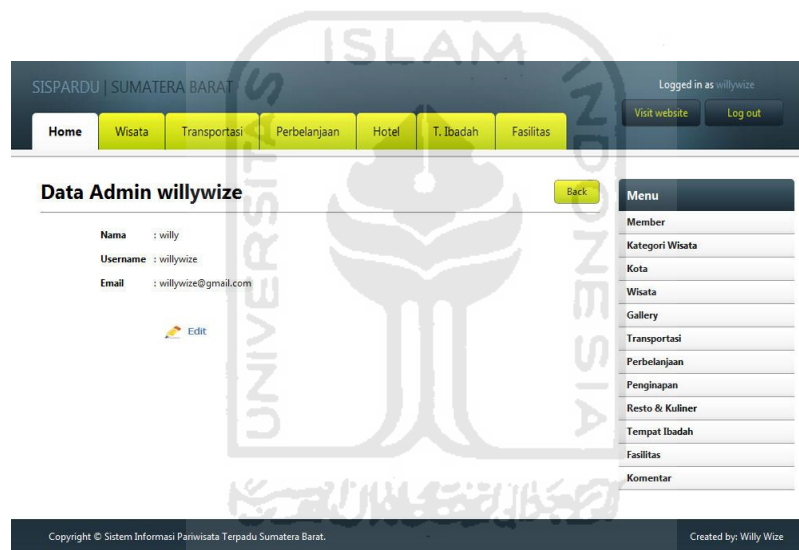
ISLAM
UNIVERSITAS
INDONESIA

SISPARDU | SUMATERA BARAT

Logged in as willywize

Visit website

Log out

Home

Wisata

Transportasi

Perbelanjaan

Hotel

T. Ibadah

Fasilitas

Data Admin willywize

Back

Nama : willy

Username : willywize

Email : willywize@gmail.com

Edit

Menu

Member

Kategori Wisata

Kota

Wisata

Gallery

Transportasi

Perbelanjaan

Penginapan

Resto & Kuliner

Tempat Ibadah

Fasilitas

Komentar

Copyright © Sistem Informasi Pariwisata Terpadu Sumatera Barat.

Created by: Willy Wize